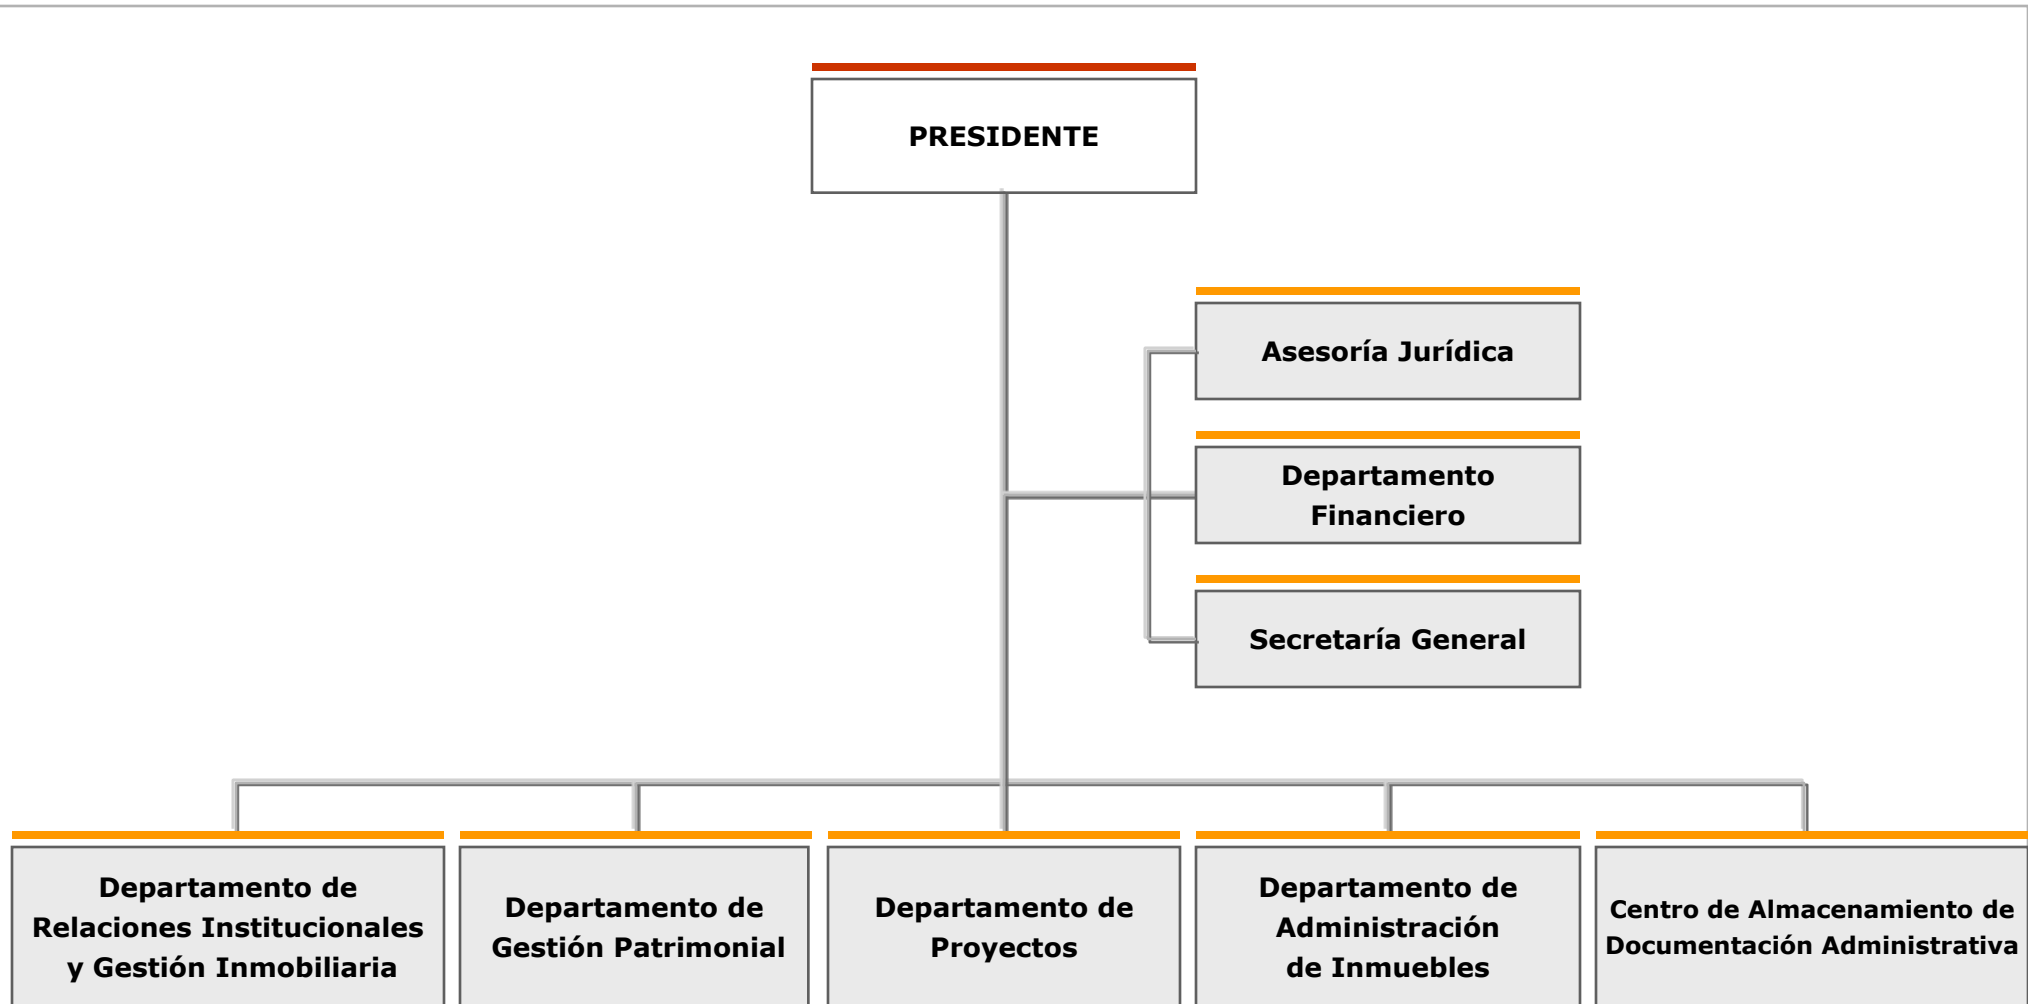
PRESIDENTE

Asesoría Jurídica

Departamento Financiero

Secretaría General

Departamento de Relaciones Institucionales y Gestión Inmobiliaria

Departamento de Gestión Patrimonial

Departamento de Proyectos

Departamento de Administración de Inmuebles

Centro de Almacenamiento de Documentación Administrativa